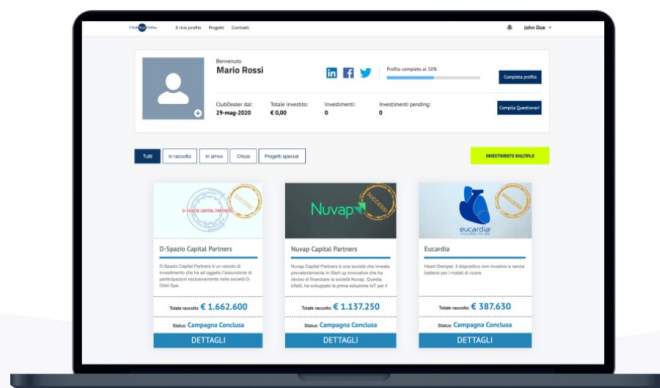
ClubDeal Online Il mio profilo Progetti Contatti John Doe

Benvenuto
Mario Rossi

Profilo completo al 50%

Completa profilo

ClubDealer dal: 29-mag-2020
Totale investito: € 0,00
Investimenti: 0
Investimenti pending: 0

Compila Questionari

Tutti In raccolta In arrivo Chiusi Progetti speciali

INVESTIMENTI MULTIPLI

D-Spazio Capital Partners
D-Spazio Capital Partners è un veicolo di investimento che ha ad oggetto l'assunzione di partecipazioni esclusivamente nella società D-Orbit Spa.
Totale raccolto: € 1.662.600
Status: Campagna Conclusa
DETTAGLI

Nuvap
Nuvap Capital Partners
Nuvap Capital Partners è una società che investe prevalentemente in Start-up innovative che ha deciso di finanziare la società Nuvap. Quest'ultima, infatti, ha sviluppato la prima soluzione IoT per il
Totale raccolto: € 1.137.250
Status: Campagna Conclusa
DETTAGLI

eucardia
Eucardia
Heart Damper, il dispositivo non invasivo e senza batterie per i malati di cuore.
Totale raccolto: € 387.630
Status: Campagna Conclusa
DETTAGLI